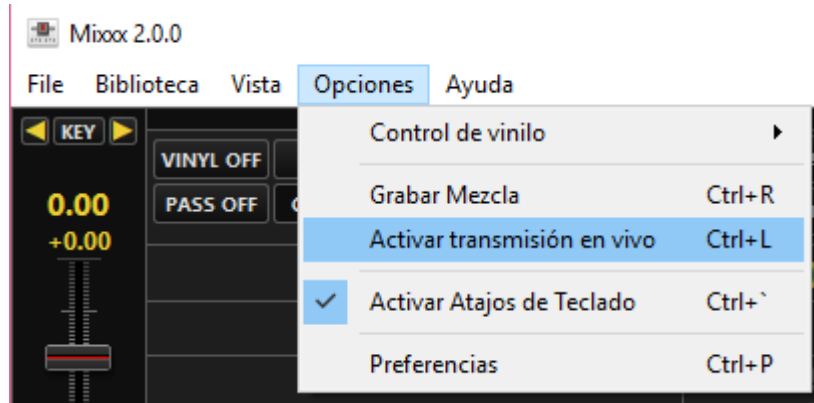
Mixxx 2.0.0

File Biblioteca Vista Opciones Ayuda

KEY

VINYL OFF

PASS OFF

0.00
+0.00

Control de vinilo

Grabar Mezcla Ctrl+R
Activar transmisión en vivo Ctrl+L

Activar Atajos de Teclado Ctrl+`

Preferencias Ctrl+P